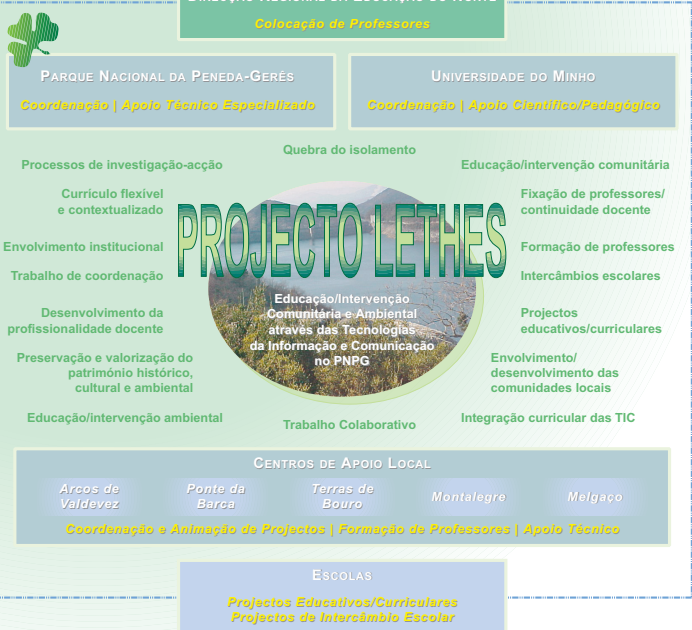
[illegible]

Colocação de Professores

Parque Nacional da Peneda-Gerês

Coordenação | Apoio Técnico Especializado

Universidade do Minho

Coordenação | Apoio Científico/Pedagógico

Processos de investigação-acção

Quebra do isolamento

Educação/intervenção comunitária

Currículo flexível e contextualizado

Fixação de professores/ continuidade docente

PROJECTO LETHES

Envolvimento institucional

Formação de professores

Trabalho de coordenação

Intercâmbios escolares

Educação/Intervenção Comunitária e Ambiental através das Tecnologias da Informação e Comunicação no PNPG

Desenvolvimento da profissionalidade docente

Projectos educativos/curriculares

Preservação e valorização do património histórico, cultural e ambiental

Envolvimento/ desenvolvimento das comunidades locais

Educação/intervenção ambiental

Trabalho Colaborativo

Integração curricular das TIC

Centros de Apoio Local

Arcos de Valdevez

Ponte da Barca

Terras de Bouro

Montalegre

Melgaço

Coordenação e Animação de Projectos | Formação de Professores | Apoio Técnico

Escolas

Projectos Educativos/Curriculares
Projectos de Intercâmbio Escolar